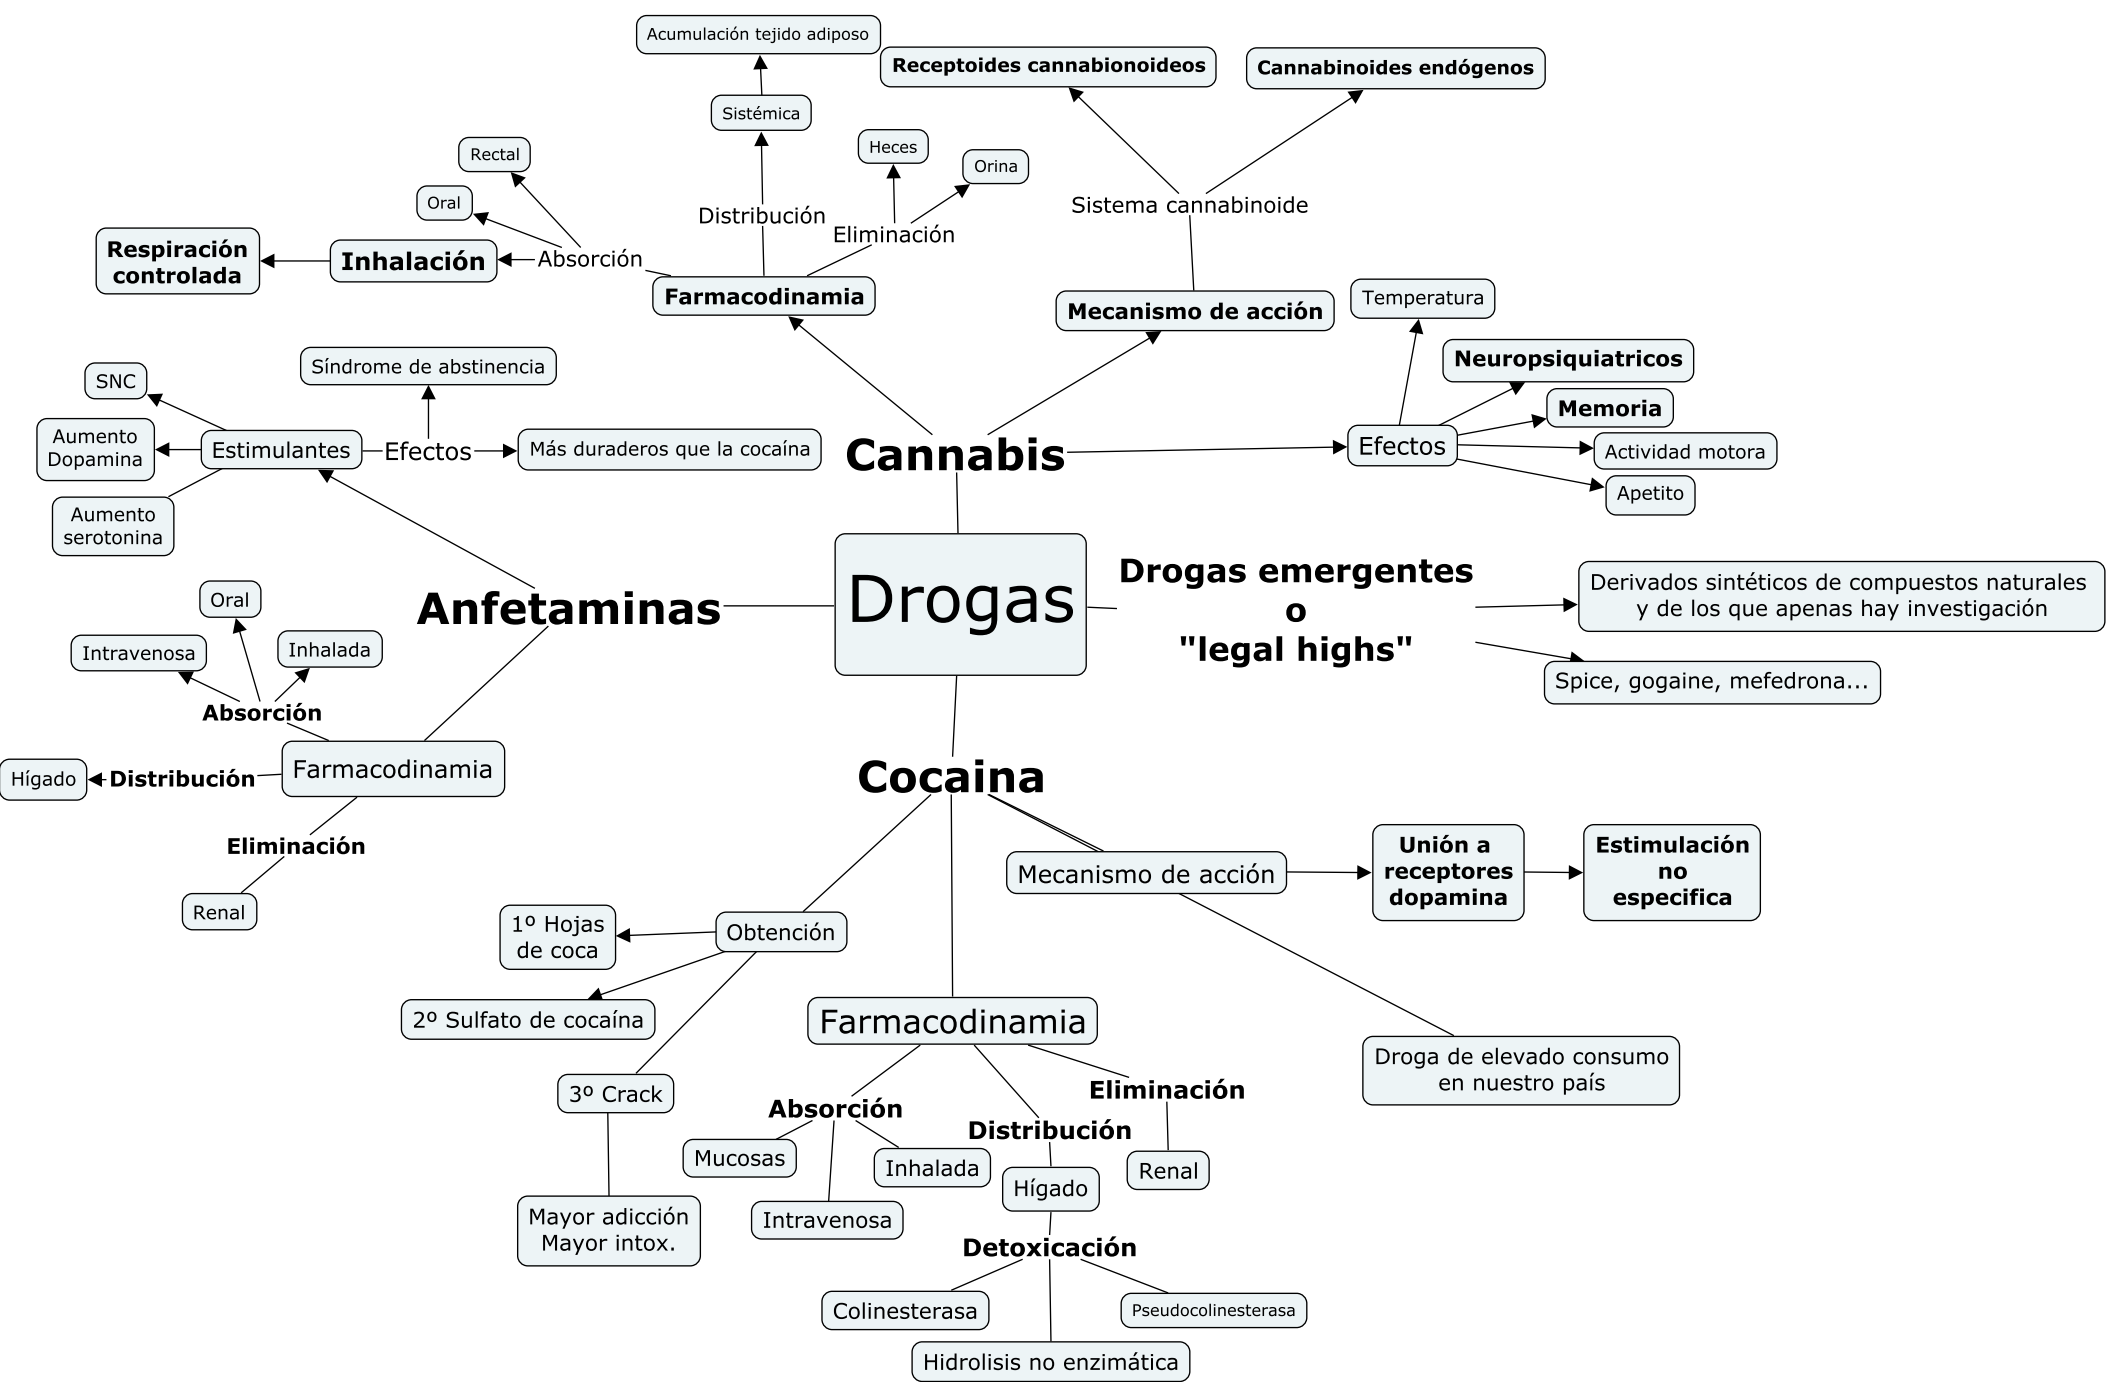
Drogas

Cannabis

Farmacodinamia

Absorción

Inhalación

Respiración controlada

Oral

Rectal

Distribución

Sistémica

Acumulación tejido adiposo

Eliminación

Heces

Orina

Mecanismo de acción

Sistema cannabinoide

Receptoides cannabionoideos

Cannabinoides endógenos

Efectos

Temperatura

Neuropsiquiatricos

Memoria

Actividad motora

Apetito

Anfetaminas

Estimulantes

SNC

Aumento Dopamina

Aumento serotonina

Efectos

Síndrome de abstinencia

Más duraderos que la cocaína

Farmacodinamia

Absorción

Oral

Intravenosa

Inhalada

Distribución

Hígado

Eliminación

Renal

Drogas emergentes o "legal highs"

Derivados sintéticos de compuestos naturales y de los que apenas hay investigación

Spice, gogaine, mefedrona...

Cocaina

Mecanismo de acción

Unión a receptores dopamina

Estimulación no especifica

Droga de elevado consumo en nuestro país

Obtención

1º Hojas de coca

2º Sulfato de cocaína

3º Crack

Mayor adicción Mayor intox.

Farmacodinamia

Absorción

Mucosas

Inhalada

Intravenosa

Distribución

Hígado

Detoxicación

Colinesterasa

Pseudocolinesterasa

Hidrolisis no enzimática

Eliminación

Renal